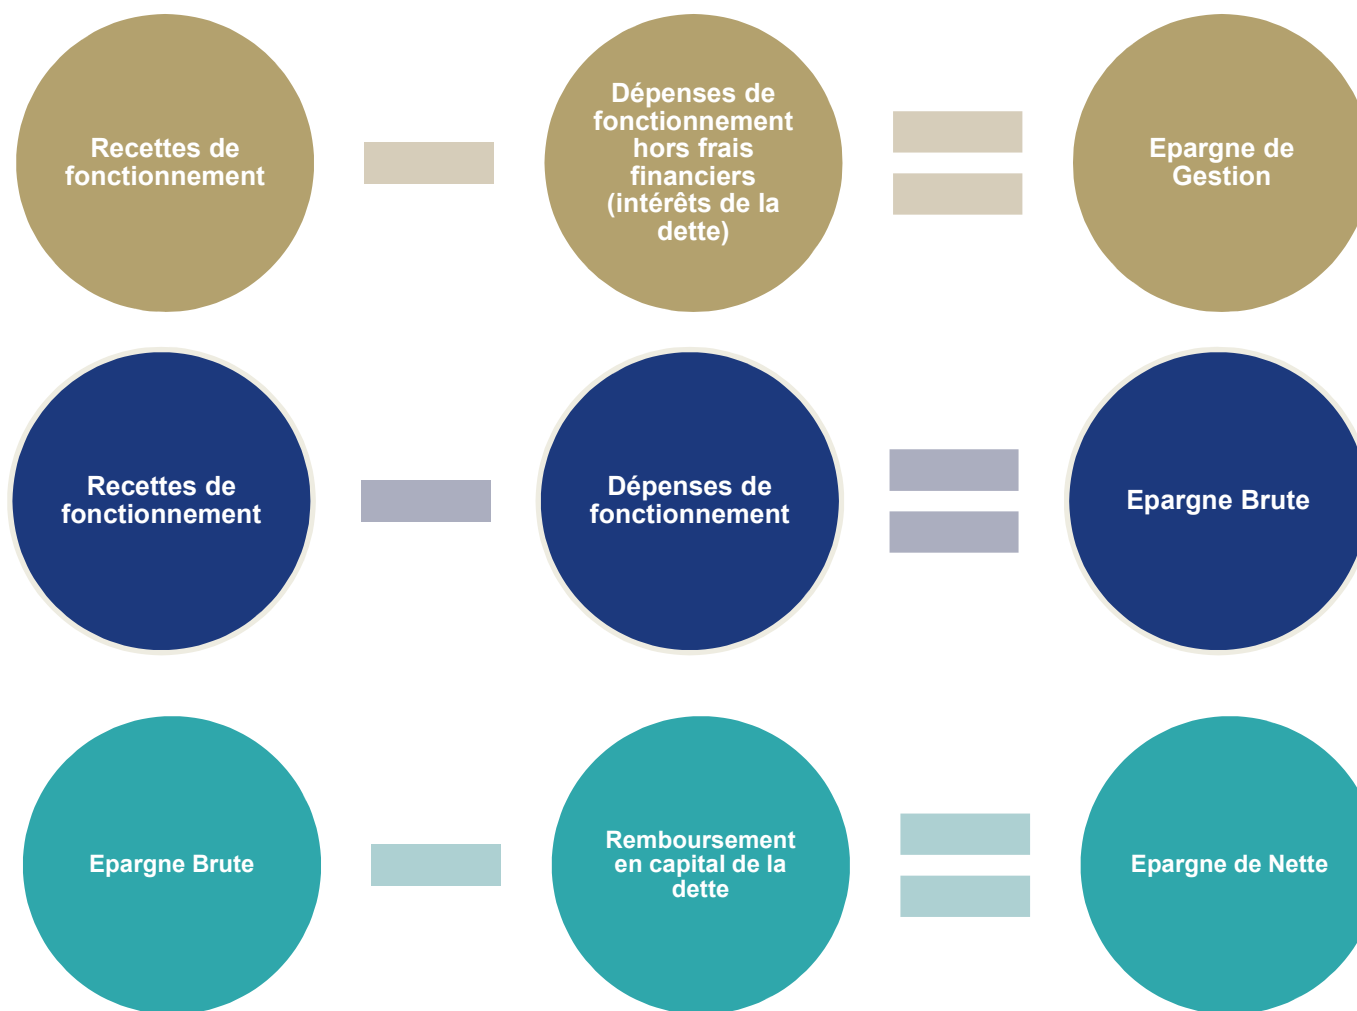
Recettes de fonctionnement

Dépenses de fonctionnement hors frais financiers (intérêts de la dette)

Epargne de Gestion

Recettes de fonctionnement

Dépenses de fonctionnement

Epargne Brute

Epargne Brute

Remboursement en capital de la dette

Epargne de Nette